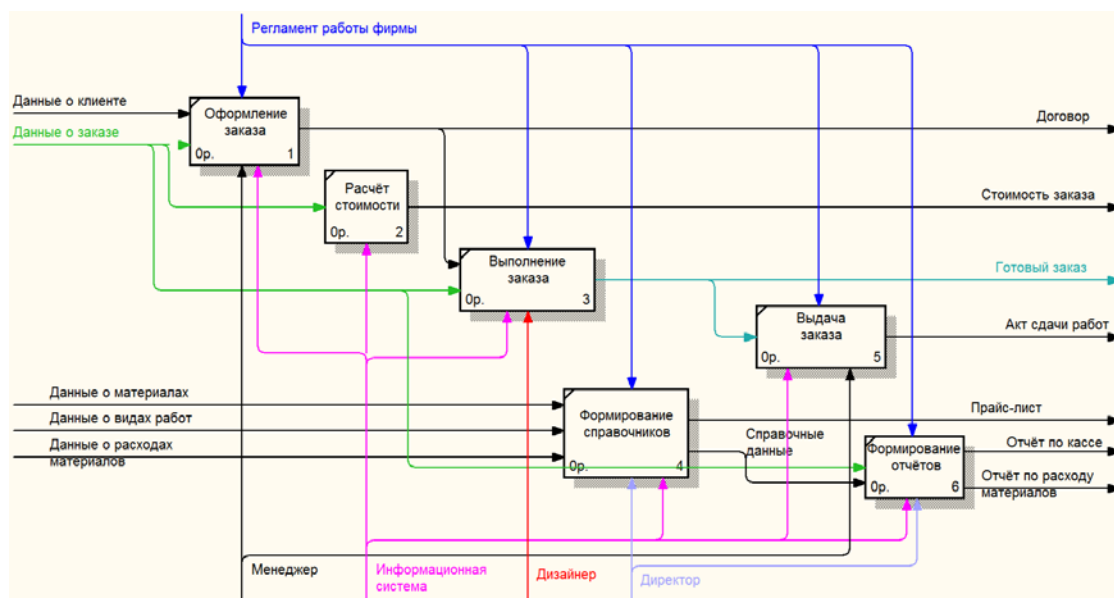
Регламент работы фирмы

Данные о клиенте
Данные о заказе

Оформление заказа
0р. 1

Договор

Расчёт стоимости
0р. 2

Стоимость заказа

Выполнение заказа
0р. 3

Готовый заказ

Выдача заказа
0р. 5

Акт сдачи работ

Данные о материалах
Данные о видах работ
Данные о расходах материалов

Формирование справочников
0р. 4

Справочные данные

Прайс-лист

Формирование отчётов
0р. 6

Отчёт по кассе
Отчёт по расходу материалов

Менеджер
Информационная система
Дизайнер
Директор